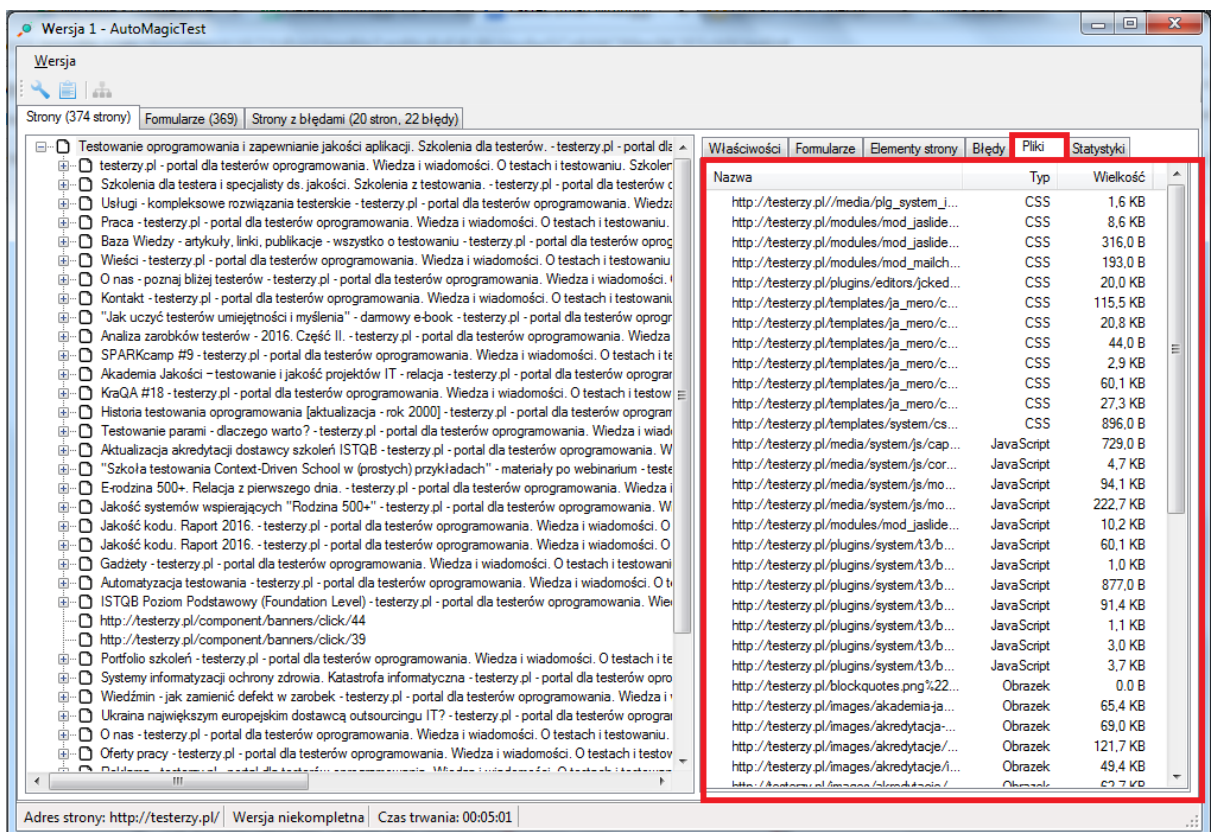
Wersja 1 - AutoMagicTest

Wersja

Strony (374 strony) | Formularze (369) | Strony z błędami (20 stron, 22 błędy)

Testowanie oprogramowania i zapewnianie jakości aplikacji. Szkolenia dla testerów. - testerzy.pl - portal dla
testerzy.pl - portal dla testerów oprogramowania. Wiedza i wiadomości. O testach i testowaniu. Szkolen
Szkolenia dla testera i specjalisty ds. jakości. Szkolenia z testowania. - testerzy.pl - portal dla testerów
Usługi - kompleksowe rozwiązania testerskie - testerzy.pl - portal dla testerów oprogramowania. Wiedza
Praca - testerzy.pl - portal dla testerów oprogramowania. Wiedza i wiadomości. O testach i testowaniu.
Baza Wiedzy - artykuły, linki, publikacje - wszystko o testowaniu - testerzy.pl - portal dla testerów oprog
Wieści - testerzy.pl - portal dla testerów oprogramowania. Wiedza i wiadomości. O testach i testowaniu
O nas - poznaj bliżej testerów - testerzy.pl - portal dla testerów oprogramowania. Wiedza i wiadomości.
Kontakt - testerzy.pl - portal dla testerów oprogramowania. Wiedza i wiadomości. O testach i testowaniu
"Jak uczyć testerów umiejętności i myślenia" - darmowy e-book - testerzy.pl - portal dla testerów oprogr
Analiza zarobków testerów - 2016. Część II. - testerzy.pl - portal dla testerów oprogramowania. Wiedza
SPARKcamp #9 - testerzy.pl - portal dla testerów oprogramowania. Wiedza i wiadomości. O testach i te
Akademia Jakości – testowanie i jakość projektów IT - relacja - testerzy.pl - portal dla testerów oprogra
KraQA #18 - testerzy.pl - portal dla testerów oprogramowania. Wiedza i wiadomości. O testach i testow
Historia testowania oprogramowania [aktualizacja - rok 2000] - testerzy.pl - portal dla testerów oprogr
Testowanie parami - dlaczego warto? - testerzy.pl - portal dla testerów oprogramowania. Wiedza i wiad
Aktualizacja akredytacji dostawcy szkoleń ISTQB - testerzy.pl - portal dla testerów oprogramowania. W
"Szkoła testowania Context-Driven School w (prostych) przykładach" - materiały po webinarium - teste
E-rodzina 500+. Relacja z pierwszego dnia. - testerzy.pl - portal dla testerów oprogramowania. Wiedza i
Jakość systemów wspierających "Rodzina 500+" - testerzy.pl - portal dla testerów oprogramowania. W
Jakość kodu. Raport 2016. - testerzy.pl - portal dla testerów oprogramowania. Wiedza i wiadomości. O
Jakość kodu. Raport 2016. - testerzy.pl - portal dla testerów oprogramowania. Wiedza i wiadomości. O
Gadżety - testerzy.pl - portal dla testerów oprogramowania. Wiedza i wiadomości. O testach i testowani
Automatyzacja testowania - testerzy.pl - portal dla testerów oprogramowania. Wiedza i wiadomości. O t
ISTQB Poziom Podstawowy (Foundation Level) - testerzy.pl - portal dla testerów oprogramowania. Wie
http://testerzy.pl/component/banners/click/44
http://testerzy.pl/component/banners/click/39
Portfolio szkoleń - testerzy.pl - portal dla testerów oprogramowania. Wiedza i wiadomości. O testach i te
Systemy informatyzacji ochrony zdrowia. Katastrofa informatyczna - testerzy.pl - portal dla testerów opro
Wiedźmin - jak zamienić defekt w zarobek - testerzy.pl - portal dla testerów oprogramowania. Wiedza i
Ukraina największym europejskim dostawcą outsourcingu IT? - testerzy.pl - portal dla testerów oprogra
O nas - testerzy.pl - portal dla testerów oprogramowania. Wiedza i wiadomości. O testach i testowaniu.
Oferty pracy - testerzy.pl - portal dla testerów oprogramowania. Wiedza i wiadomości. O testach i testow
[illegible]

Właściwości | Formularze | Elementy strony | Błędy | Pliki | Statystyki

| Nazwa | Typ | Wielkość |
|---|---|---|
| http://testerzy.pl//media/plg_system_i... | CSS | 1,6 KB |
| http://testerzy.pl/modules/mod_jaslide... | CSS | 8,6 KB |
| http://testerzy.pl/modules/mod_jaslide... | CSS | 316,0 B |
| http://testerzy.pl/modules/mod_mailch... | CSS | 193,0 B |
| http://testerzy.pl/plugins/editors/jcked... | CSS | 20,0 KB |
| http://testerzy.pl/templates/ja_mero/c... | CSS | 115,5 KB |
| http://testerzy.pl/templates/ja_mero/c... | CSS | 20,8 KB |
| http://testerzy.pl/templates/ja_mero/c... | CSS | 44,0 B |
| http://testerzy.pl/templates/ja_mero/c... | CSS | 2,9 KB |
| http://testerzy.pl/templates/ja_mero/c... | CSS | 60,1 KB |
| http://testerzy.pl/templates/ja_mero/c... | CSS | 27,3 KB |
| http://testerzy.pl/templates/system/cs... | CSS | 896,0 B |
| http://testerzy.pl/media/system/js/cap... | JavaScript | 729,0 B |
| http://testerzy.pl/media/system/js/cor... | JavaScript | 4,7 KB |
| http://testerzy.pl/media/system/js/mo... | JavaScript | 94,1 KB |
| http://testerzy.pl/media/system/js/mo... | JavaScript | 222,7 KB |
| http://testerzy.pl/modules/mod_jaslide... | JavaScript | 10,2 KB |
| http://testerzy.pl/plugins/system/t3/b... | JavaScript | 60,1 KB |
| http://testerzy.pl/plugins/system/t3/b... | JavaScript | 1,0 KB |
| http://testerzy.pl/plugins/system/t3/b... | JavaScript | 877,0 B |
| http://testerzy.pl/plugins/system/t3/b... | JavaScript | 91,4 KB |
| http://testerzy.pl/plugins/system/t3/b... | JavaScript | 1,1 KB |
| http://testerzy.pl/plugins/system/t3/b... | JavaScript | 3,0 KB |
| http://testerzy.pl/plugins/system/t3/b... | JavaScript | 3,7 KB |
| http://testerzy.pl/blockquotes.png%22... | Obrazek | 0,0 B |
| http://testerzy.pl/images/akademia-ja... | Obrazek | 65,4 KB |
| http://testerzy.pl/images/akredytacja-... | Obrazek | 69,0 KB |
| http://testerzy.pl/images/akredytacje/... | Obrazek | 121,7 KB |
| http://testerzy.pl/images/akredytacje/i... | Obrazek | 49,4 KB |
| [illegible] | Obrazek | 62,7 KB |

Adres strony: http://testerzy.pl/ | Wersja niekompletna | Czas trwania: 00:05:01